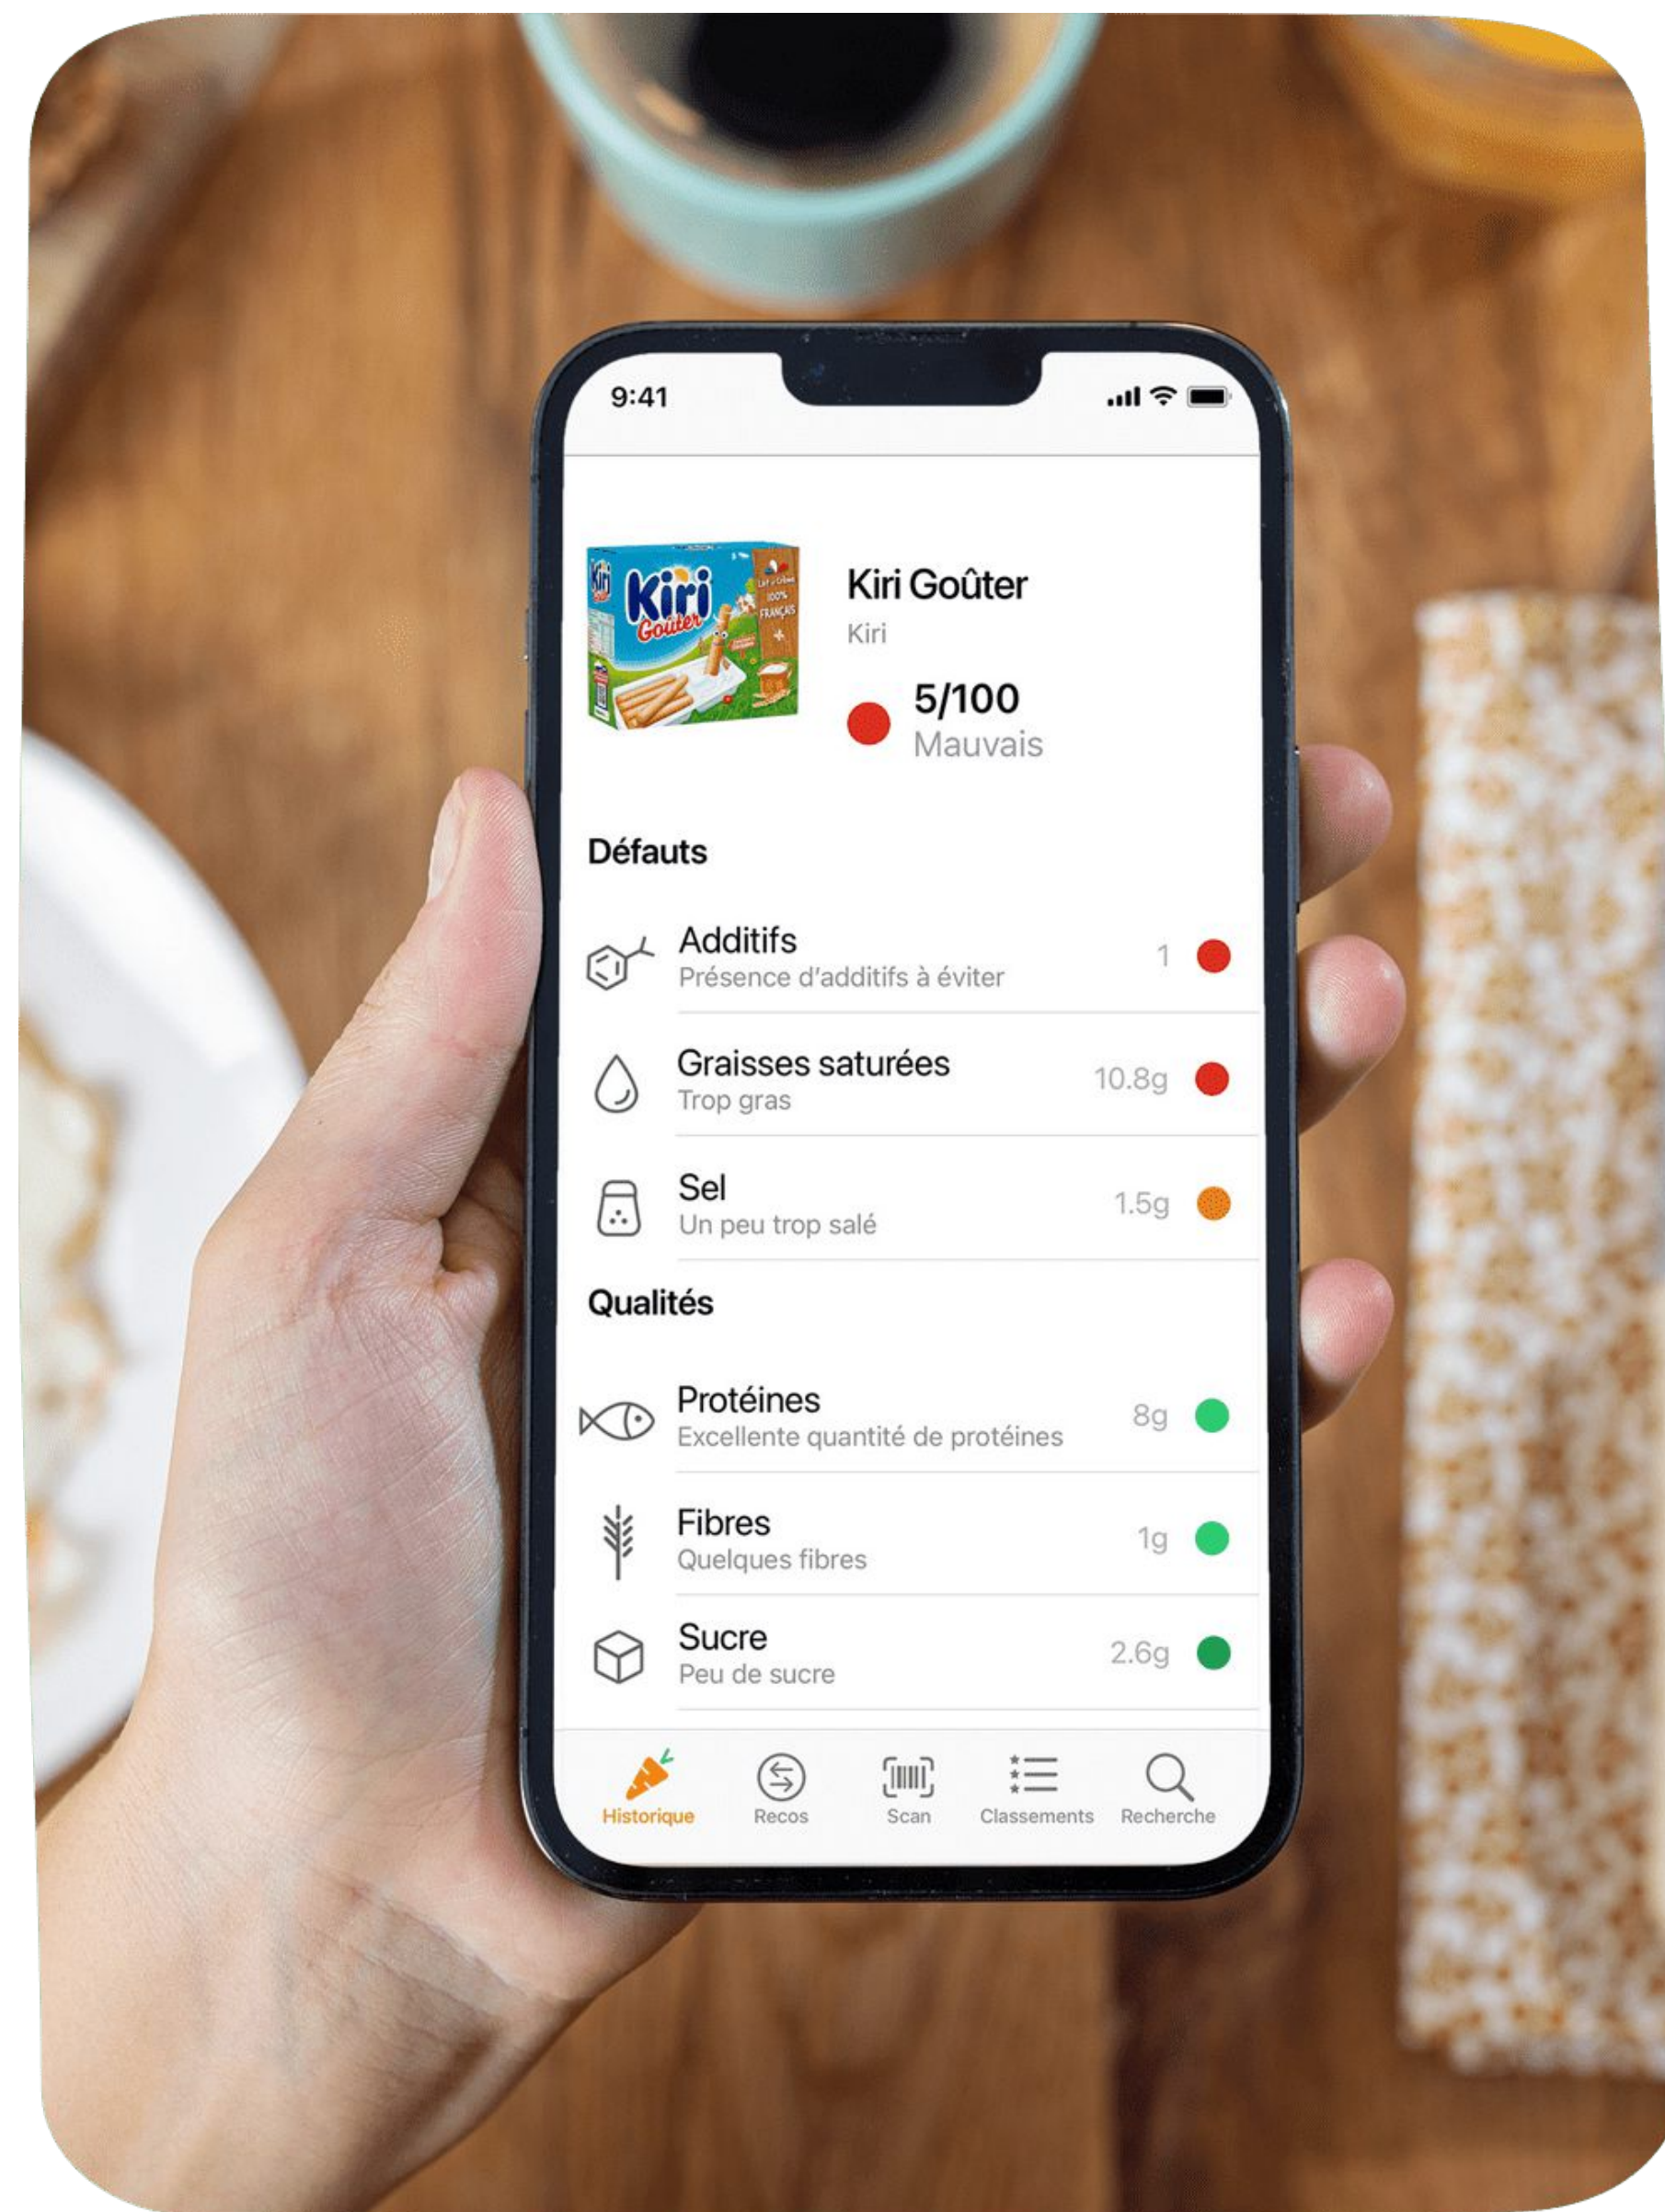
9:41

Kiri Goûter
Kiri Goûter
Kiri
5/100
Mauvais

Défauts

Additifs
Présence d'additifs à éviter
1

Graisses saturées
Trop gras
10.8g

Sel
Un peu trop salé
1.5g

Qualités

Protéines
Excellente quantité de protéines
8g

Fibres
Quelques fibres
1g

Sucre
Peu de sucre
2.6g

Historique
Recos
Scan
Classements
Recherche